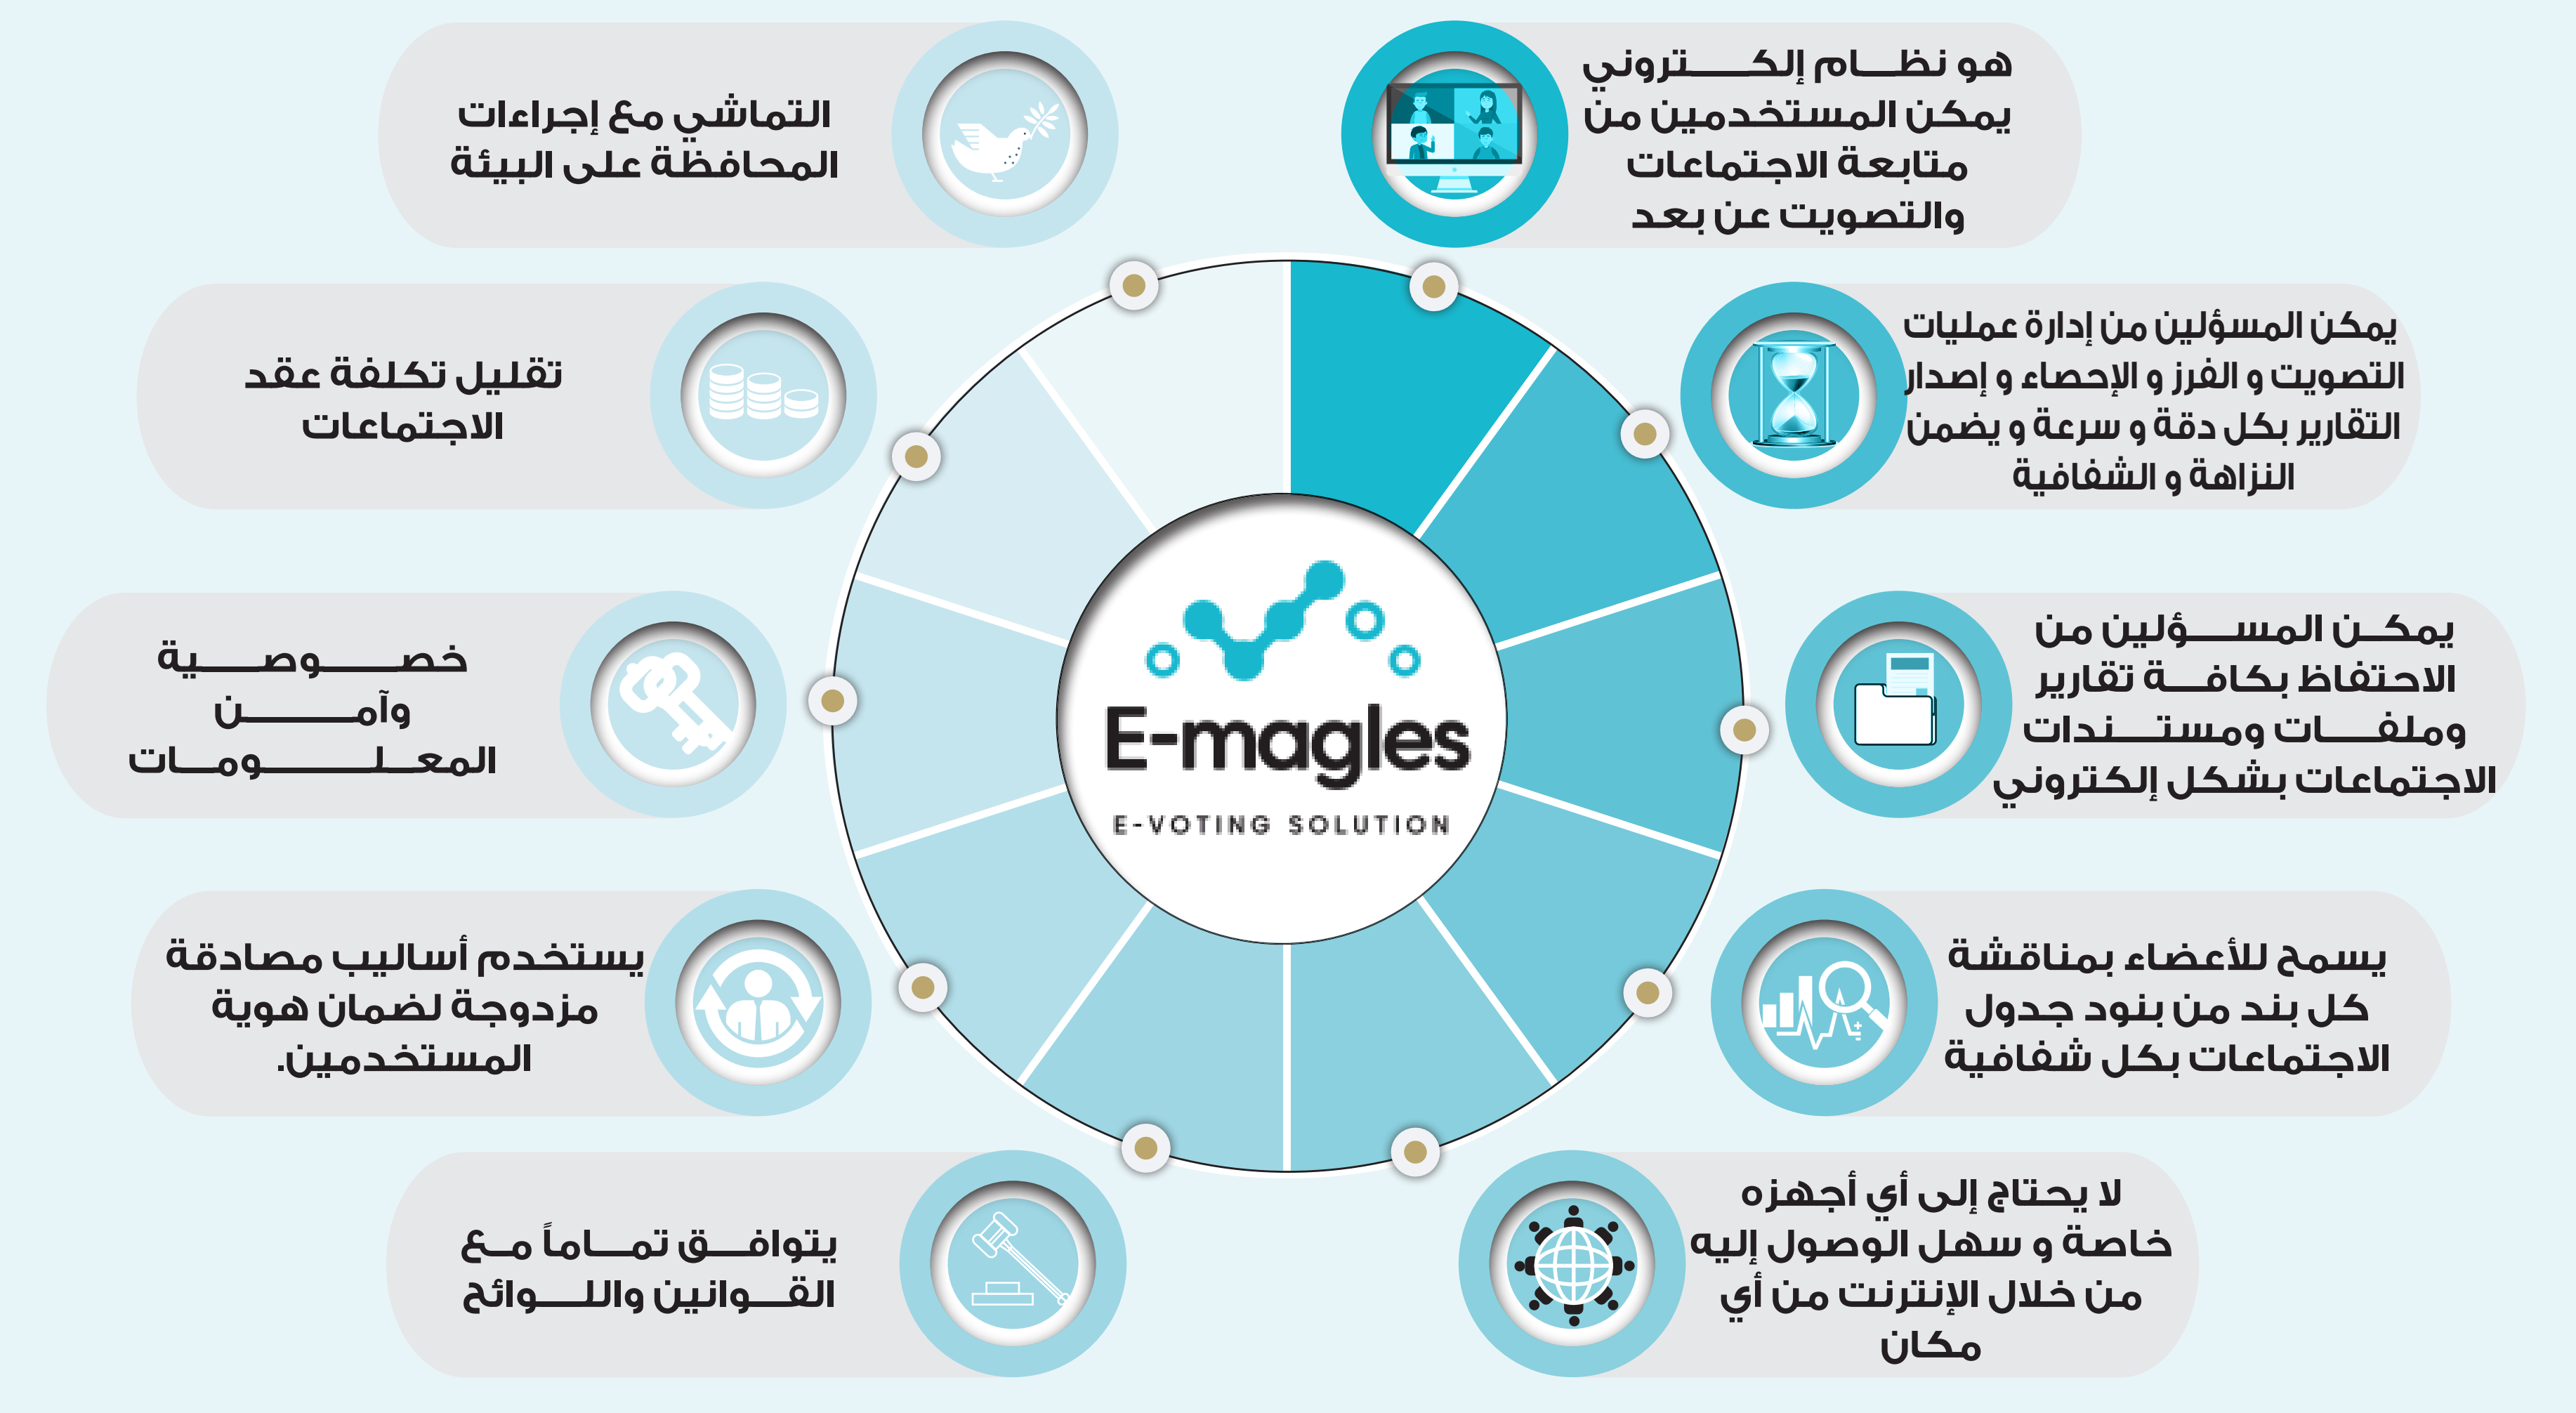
E-magles
E-VOTING SOLUTION

هو نظـــام إلكــــتروني يمكن المستخدمين من متابعة الاجتماعات والتصويت عن بعد

التماشي مع إجراءات المحافظة على البيئة

يمكن المسؤلين من إدارة عمليات التصويت و الفرز و الإحصاء و إصدار التقارير بكل دقة و سرعة و يضمن النزاهة و الشفافية

تقليل تكلفة عقد الاجتماعات

يمكــن المســـؤلين من الاحتفاظ بكافـــة تقارير وملفــــات ومستــــندات الاجتماعات بشكل إلكتروني

خصــــوصــــية وآمـــــن المعـــلـــــومـــات

يسمح للأعضاء بمناقشة كل بند من بنود جدول الاجتماعات بكل شفافية

يستخدم أساليب مصادقة مزدوجة لضمان هوية المستخدمين.

لا يحتاج إلى أي أجهزه خاصة و سهل الوصول إليه من خلال الإنترنت من أي مكان

يتوافـــق تمـــاماً مـــع القـــوانين واللـــوائح